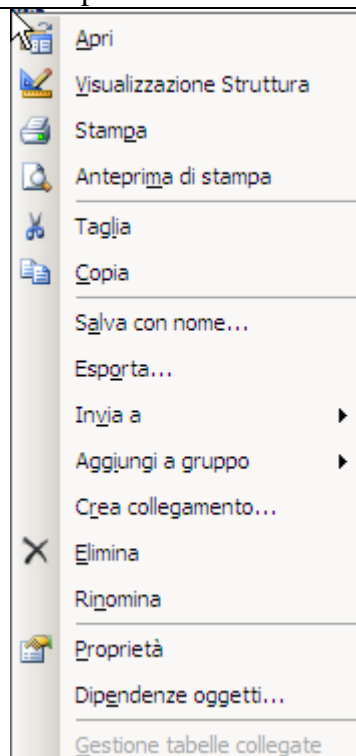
Apri
Visualizzazione Struttura
Stampa
Anteprima di stampa
Taglia
Copia
Salva con nome...
Esporta...
Invia a
Aggiungi a gruppo
Crea collegamento...
Elimina
Rinomina
Proprietà
Dipendenze oggetti...
Gestione tabelle collegate